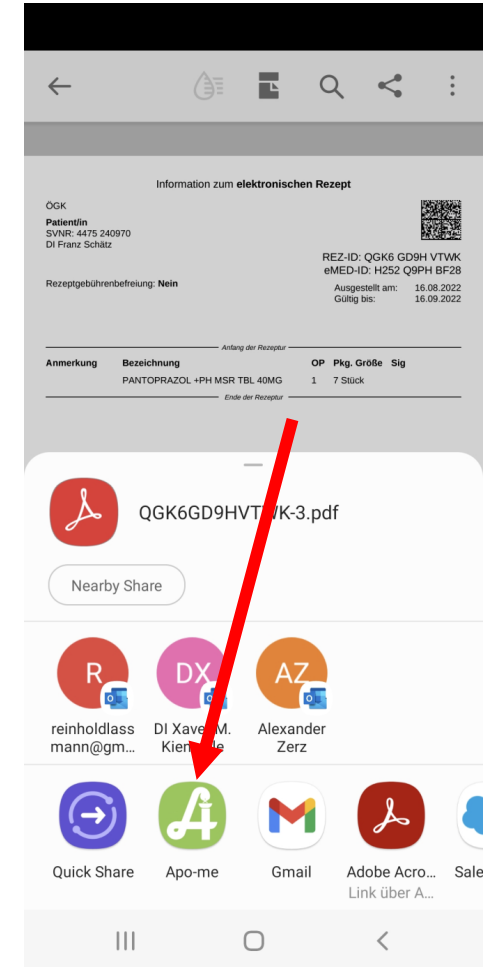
Information zum **elektronischen Rezept**

ÖGK

**Patient/in**
SVNR: 4475 240970
DI Franz Schätz

REZ-ID: QGK6 GD9H VTWK
eMED-ID: H252 Q9PH BF28

Rezeptgebührenbefreiung: **Nein**

Ausgestellt am: 16.08.2022
Gültig bis: 16.09.2022

Anfang der Rezeptur

| Anmerkung | Bezeichnung | OP | Pkg. Größe | Sig |
|---|---|---|---|---|
| | PANTOPRAZOL +PH MSR TBL 40MG | 1 | 7 Stück | |

Ende der Rezeptur

QGK6GD9HVT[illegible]K-3.pdf

Nearby Share

R
reinholdlass mann@gm...

DX
DI Xave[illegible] M. Kie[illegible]

AZ
Alexander Zerz

Quick Share

Apo-me

Gmail

Adobe Acro...
Link über A...

Sale